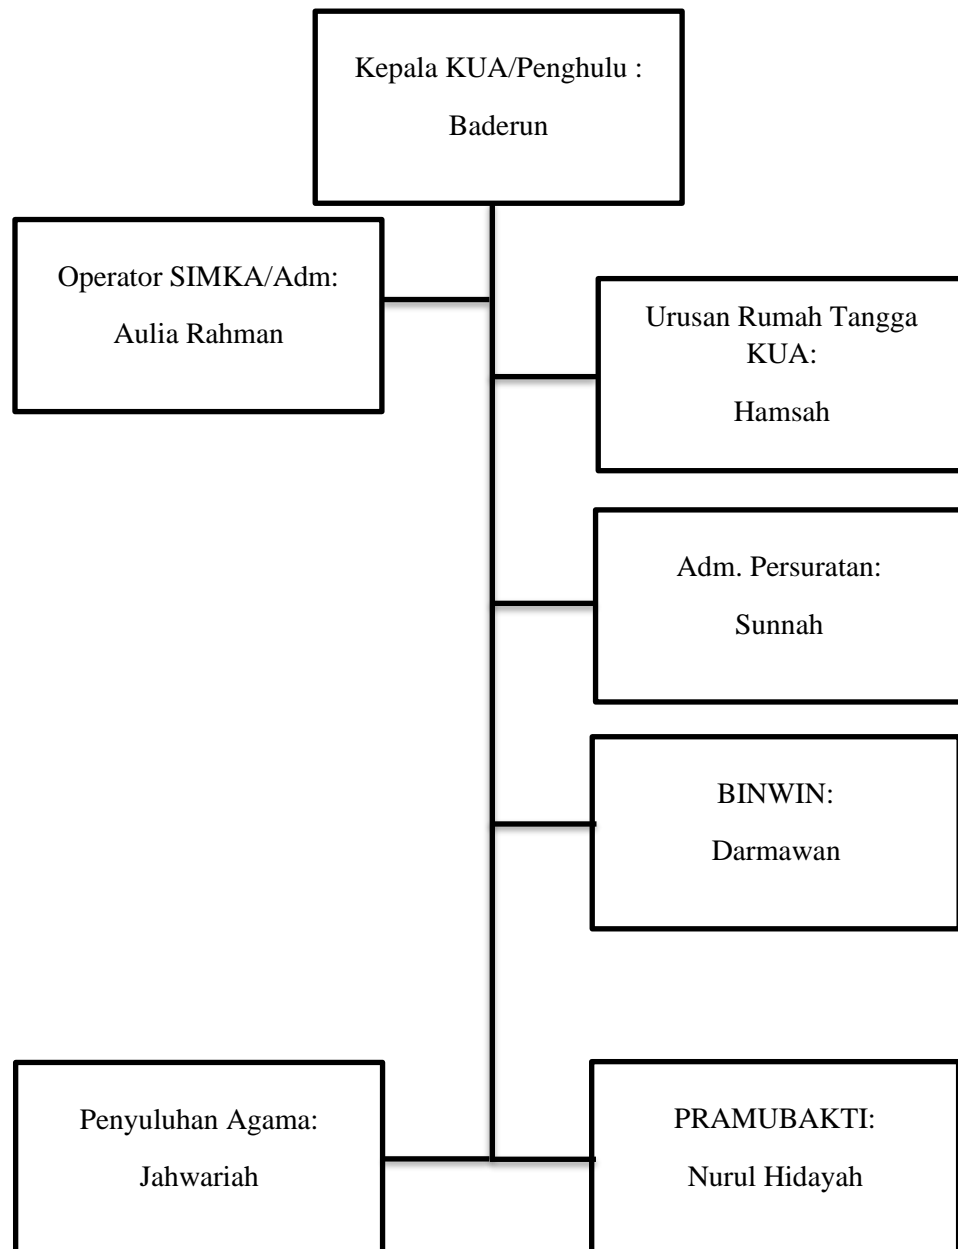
Kepala KUA/Penghulu :

Baderun

Operator SIMKA/Adm:

Aulia Rahman

Urusan Rumah Tangga KUA:

Hamsah

Adm. Persuratan:

Sunnah

BINWIN:

Darmawan

Penyuluhan Agama:

Jahwariah

PRAMUBAKTI:

Nurul Hidayah